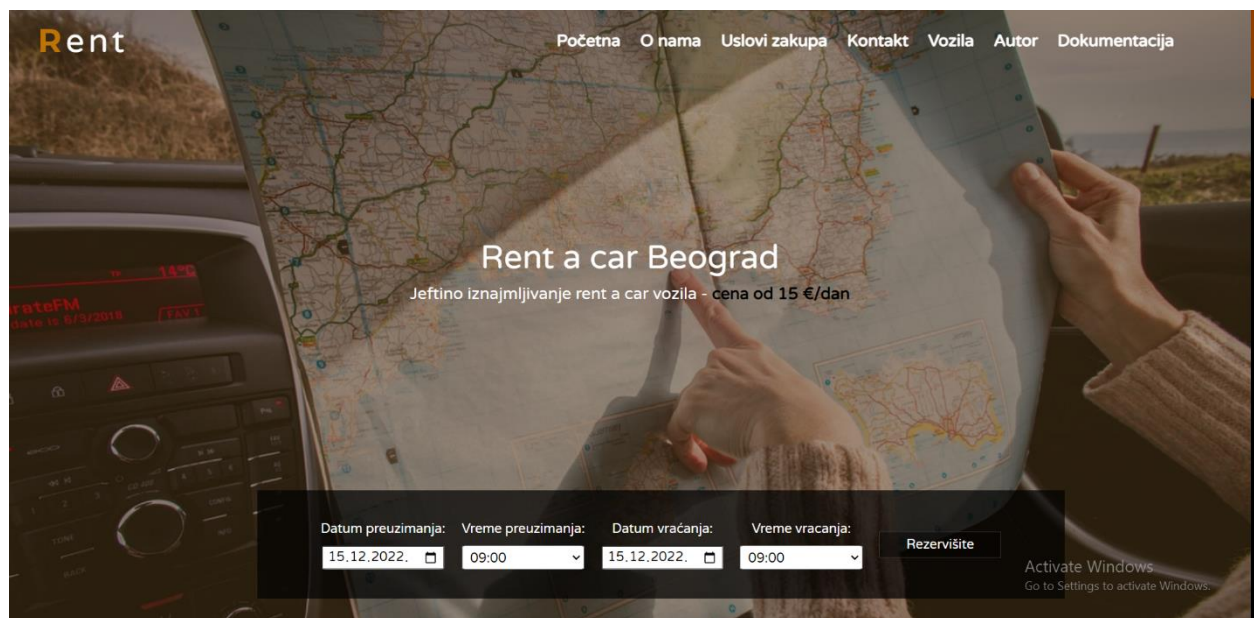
Rent

Početna O nama Uslovi zakupa Kontakt Vozila Autor Dokumentacija

14°C
rateFM
date is 6/3/2018
FAV

Rent a car Beograd

Jeftino iznajmljivanje rent a car vozila - cena od 15 €/dan

Datum preuzimanja: 15.12.2022.
Vreme preuzimanja: 09:00
Datum vraćanja: 15.12.2022.
Vreme vracanja: 09:00
Rezervišite

Activate Windows
Go to Settings to activate Windows.